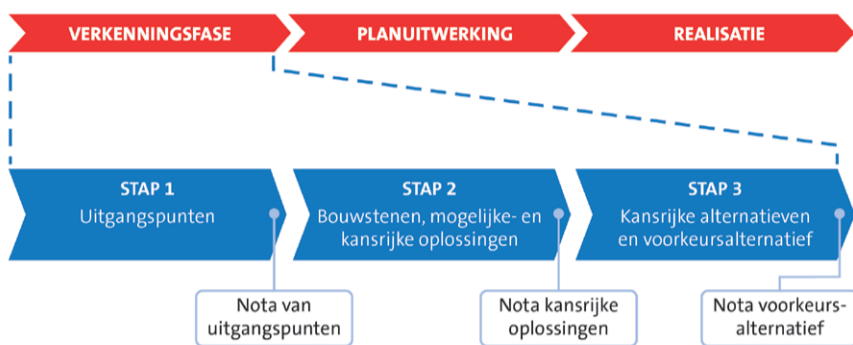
VERKENNINGSFASE

PLANUITWERKING

REALISATIE

STAP 1
Uitgangspunten

STAP 2
Bouwstenen, mogelijke- en kansrijke oplossingen

STAP 3
Kansrijke alternatieven en voorkeursalternatief

Nota van uitgangspunten

Nota kansrijke oplossingen

Nota voorkeursalternatief